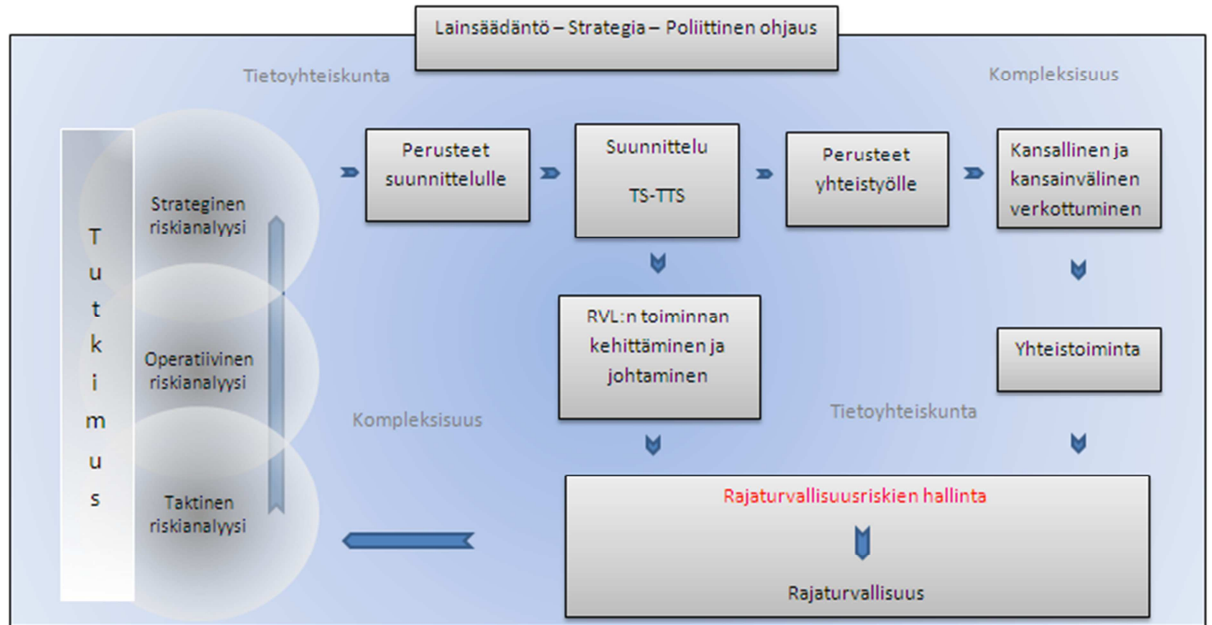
Lainsäädäntö – Strategia – Poliittinen ohjaus

Tietoyhteiskunta

Kompleksisuus

Tutkimus

Strateginen riskianalyysi

Operatiivinen riskianalyysi

Taktinen riskianalyysi

Perusteet suunnittelulle

Suunnittelu

TS-TTS

Perusteet yhteistyölle

Kansallinen ja kansainvälinen verkottuminen

RVL:n toiminnan kehittäminen ja johtaminen

Yhteistoiminta

Kompleksisuus

Tietoyhteiskunta

Rajaturvallisuusriskien hallinta

Rajaturvallisuus